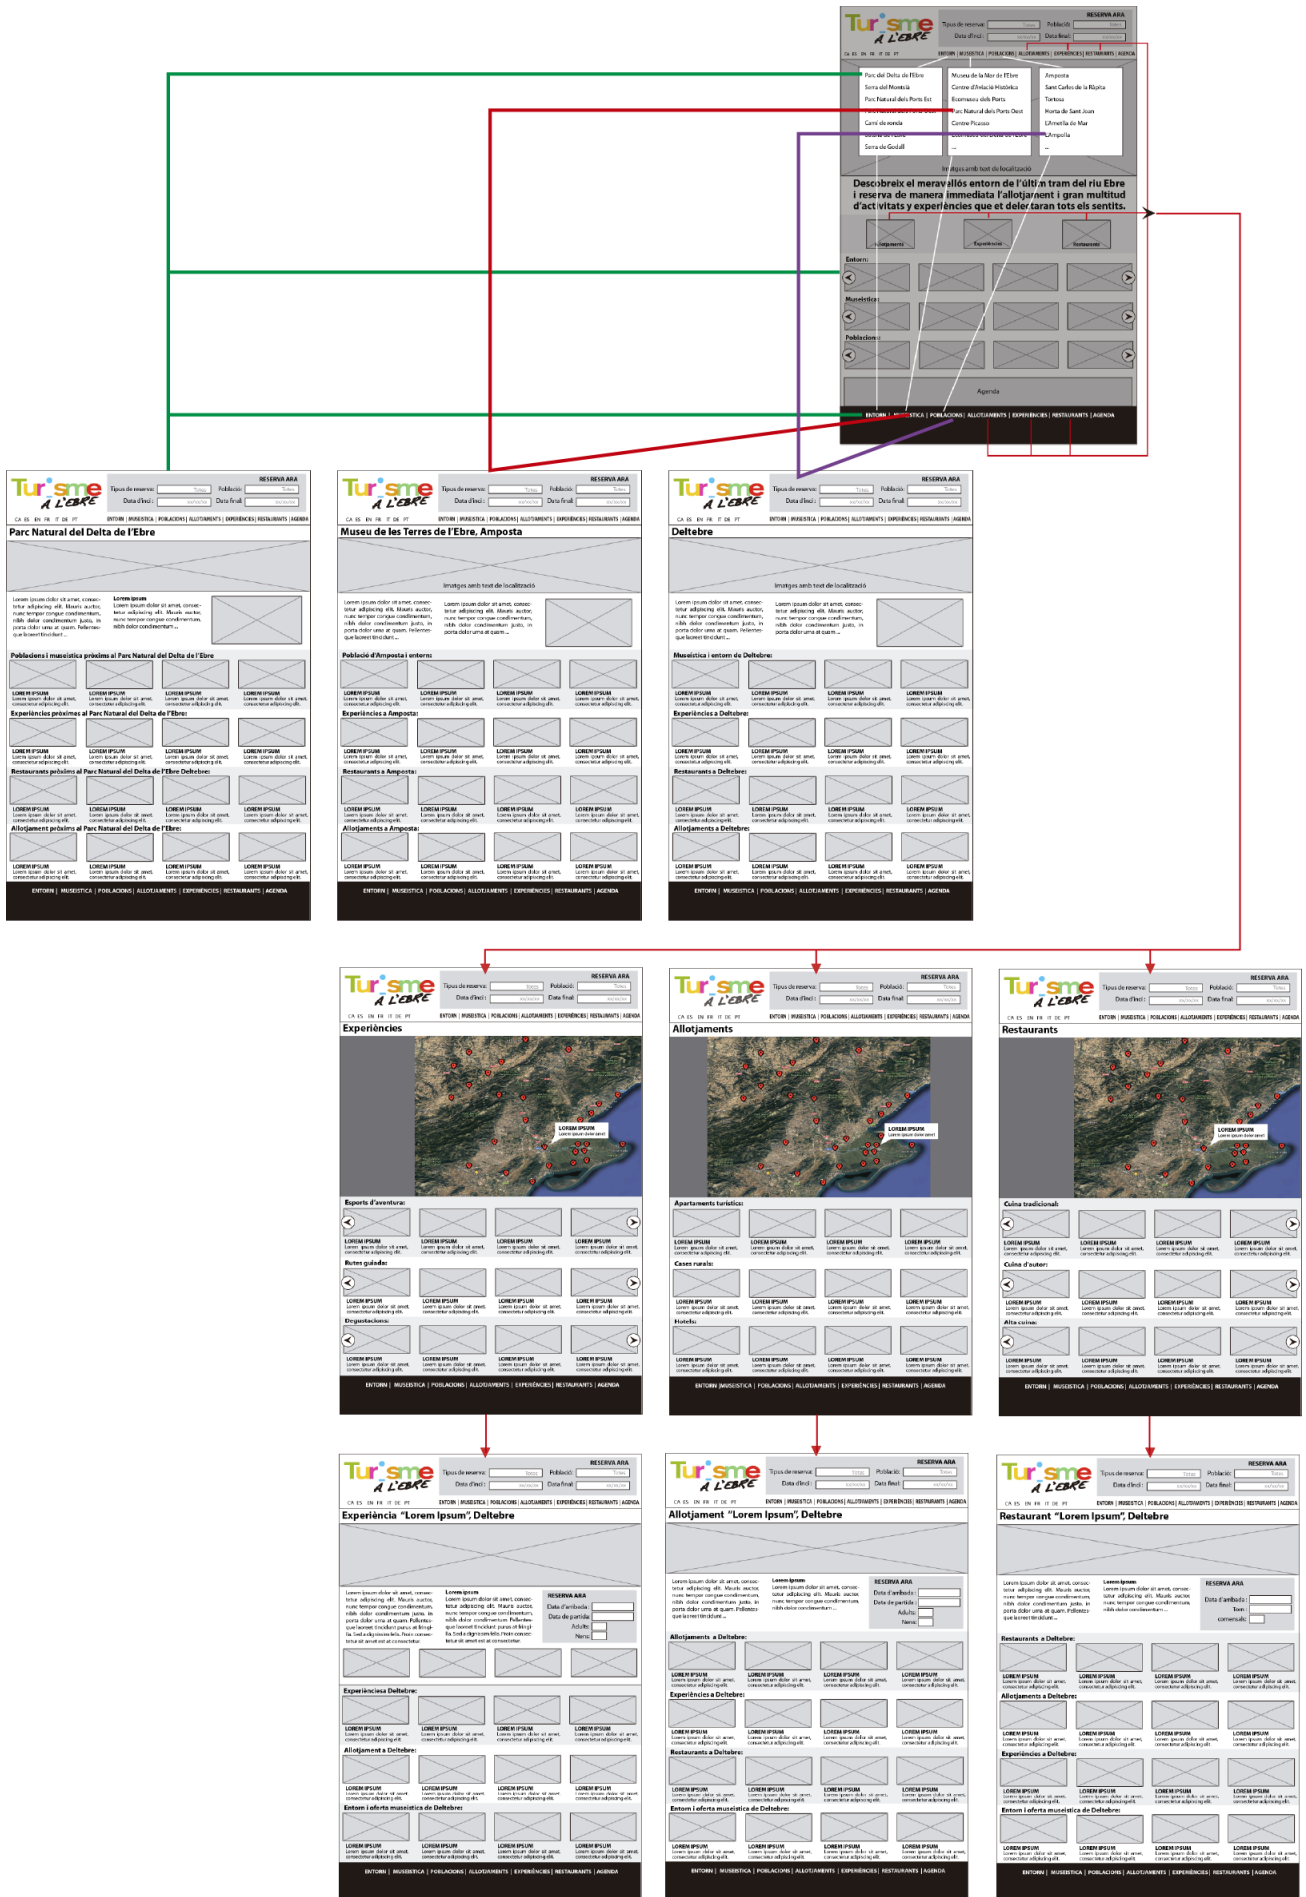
Turisme A L'EBRE
RESERVA ARA
Tipus de reserva: Totes Població: Totes
Data d'inici: Data final:
CA ES EN FR IT DE PT
ENTORN | MUSEÍSTICA | POBLACIONS | ALLOTJAMENTS | EXPERIÈNCIES | RESTAURANTS | AGENDA

Parc del Delta de l'Ebre
Serra del Montsià
Parc Natural dels Ports Est
Camí de ronda
Serra de Godall

Museu de la Mar de l'Ebre
Centre d'Acollida Històrica
Ecomuseu dels Ports
Parc Natural dels Ports Oest
Centre Picasso
...

Amposta
Sant Carles de la Ràpita
Tortosa
Horta de Sant Joan
L'Ametlla de Mar
L'Ampolla
...

Imatges amb text de localització

Descobreix el meravellós entorn de l'últim tram del riu Ebre i reserva de manera immediata l'allotjament i gran multitud d'activitats y experiències que et delectaran tots els sentits.

Allotjaments Experiències Restaurants
Entorn:
Museística:
Poblacions:
Agenda
ENTORN | MUSEÍSTICA | POBLACIONS | ALLOTJAMENTS | EXPERIÈNCIES | RESTAURANTS | AGENDA

Parc Natural del Delta de l'Ebre
Lorem ipsum
Poblacions i museística pròxims al Parc Natural del Delta de l'Ebre
LOREM IPSUM
Experiències pròximes al Parc Natural del Delta de l'Ebre:
Restaurants pròxims al Parc Natural del Delta de l'Ebre Deltebre:
Allotjament pròxims al Parc Natural del Delta de l'Ebre:

Museu de les Terres de l'Ebre, Amposta
Imatges amb text de localització
Població d'Amposta i entorn:
Experiències a Amposta:
Restaurants a Amposta:
Allotjaments a Amposta:

Deltebre
Imatges amb text de localització
Museística i entorn de Deltebre:
Experiències a Deltebre:
Restaurants a Deltebre:
Allotjaments a Deltebre:

Experiències
LOREM IPSUM
Esports d'aventura:
Rutes guiada:
Degustacions:

Allotjaments
Apartaments turístics:
Cases rurals:
Hotels:

Restaurants
Cuina tradicional:
Cuina d'autor:
Alta cuina:

Experiència "Lorem Ipsum", Deltebre
RESERVA ARA
Data d'arribada:
Data de partida:
Adults:
Nens:
Experiències a Deltebre:
Allotjament a Deltebre:
Entorn i oferta museística de Deltebre:

Allotjament "Lorem Ipsum", Deltebre
RESERVA ARA
Data d'arribada:
Data de partida:
Adults:
Nens:
Allotjaments a Deltebre:
Experiències a Deltebre:
Restaurants a Deltebre:
Entorn i oferta museística de Deltebre:

Restaurant "Lorem Ipsum", Deltebre
RESERVA ARA
Data d'arribada:
Torn:
comensals:
Restaurants a Deltebre:
Allotjaments a Deltebre:
Experiències a Deltebre:
Entorn i oferta museística de Deltebre: